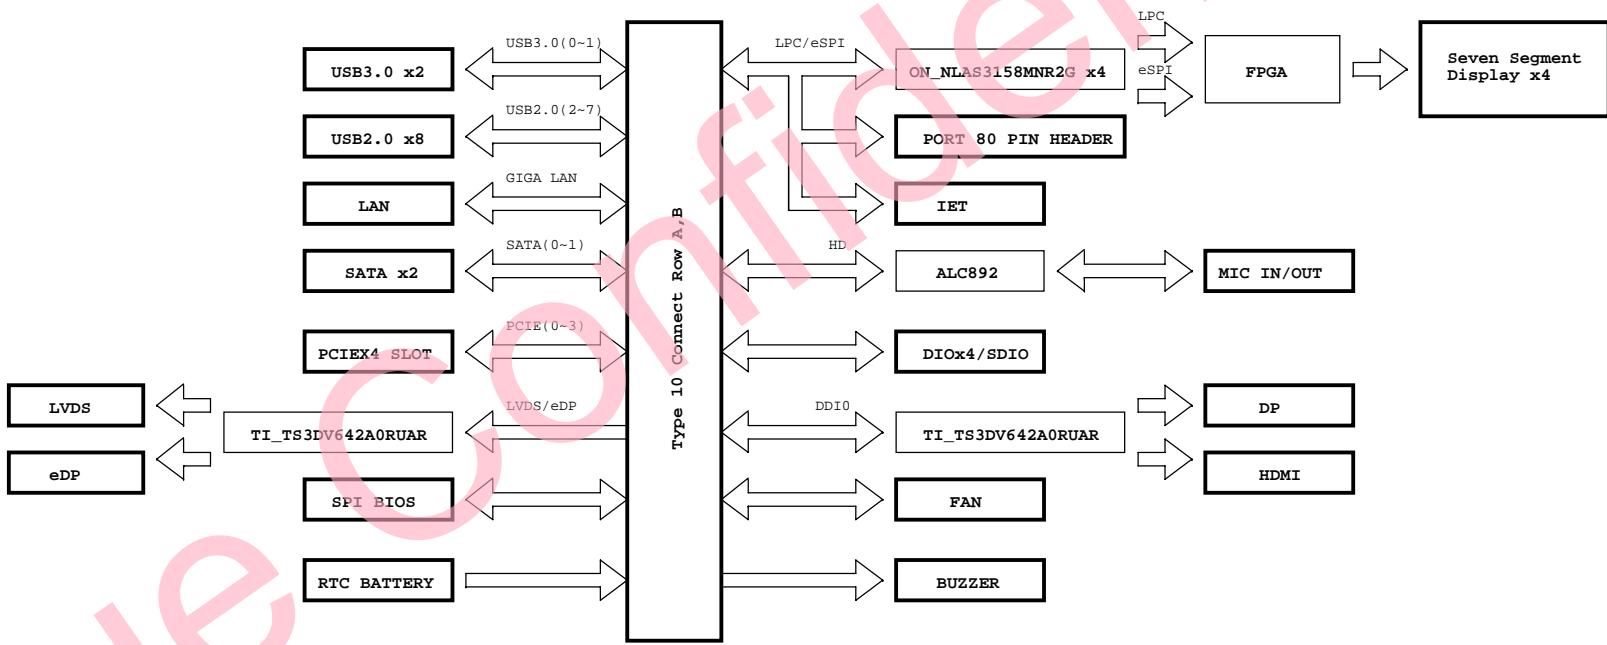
USB3.0 x2
USB3.0(0~1)
USB2.0 x8
USB2.0(2~7)
LAN
GIGA LAN
SATA x2
SATA(0~1)
PCIEX4 SLOT
PCIE(0~3)
LVDS
eDP
TI_TS3DV642A0RUAR
LVDS/eDP
SPI BIOS
RTC BATTERY

Type 10 Connect Row A,B

LPC/eSPI
ON_NLAS3158MNR2G x4
LPC
eSPI
FPGA
Seven Segment Display x4
PORT 80 PIN HEADER
IET
HD
ALC892
MIC IN/OUT
DIOx4/SDIO
DDI0
TI_TS3DV642A0RUAR
DP
HDMI
FAN
BUZZER

Confidential